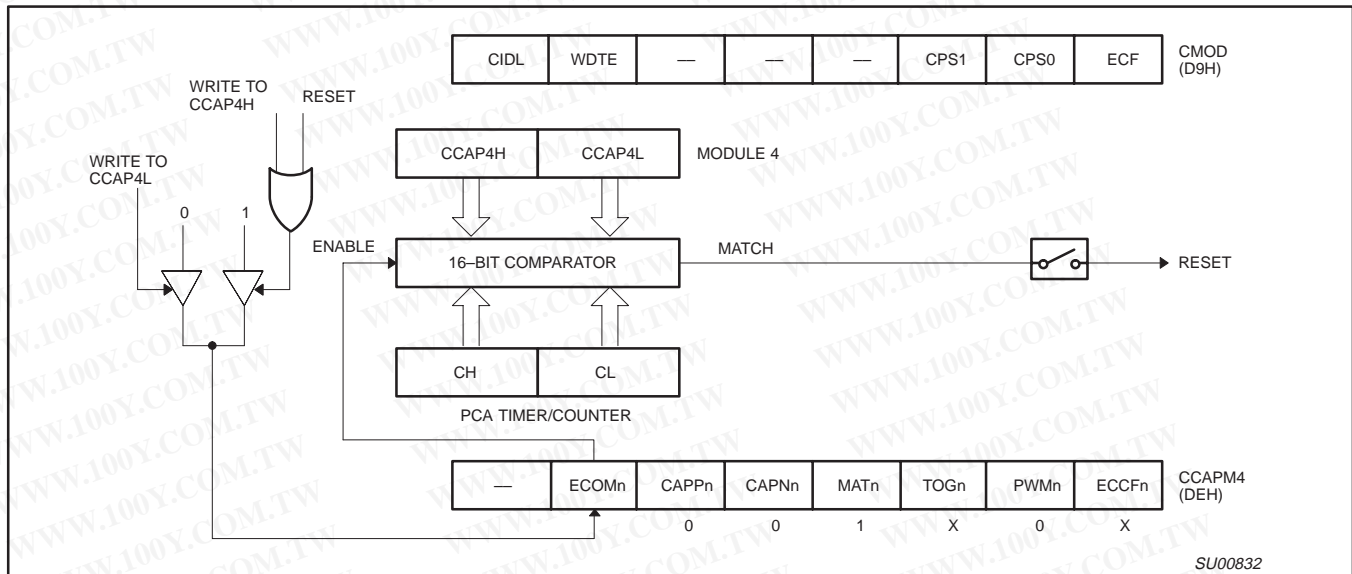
| CIDL | WDTE | — | — | — | CPS1 | CPS0 | ECF |
|---|---|---|---|---|---|---|---|

CMOD (D9H)

WRITE TO CCAP4H

RESET

WRITE TO CCAP4L

0

1

CCAP4H

CCAP4L

MODULE 4

ENABLE

16–BIT COMPARATOR

MATCH

RESET

CH

CL

PCA TIMER/COUNTER

| — | ECOMn | CAPPn | CAPNn | MATn | TOGn | PWMn | ECCFn |
|---|---|---|---|---|---|---|---|
| | | 0 | 0 | 1 | X | 0 | X |

CCAPM4 (DEH)

SU00832

WWW.100Y.COM.TW